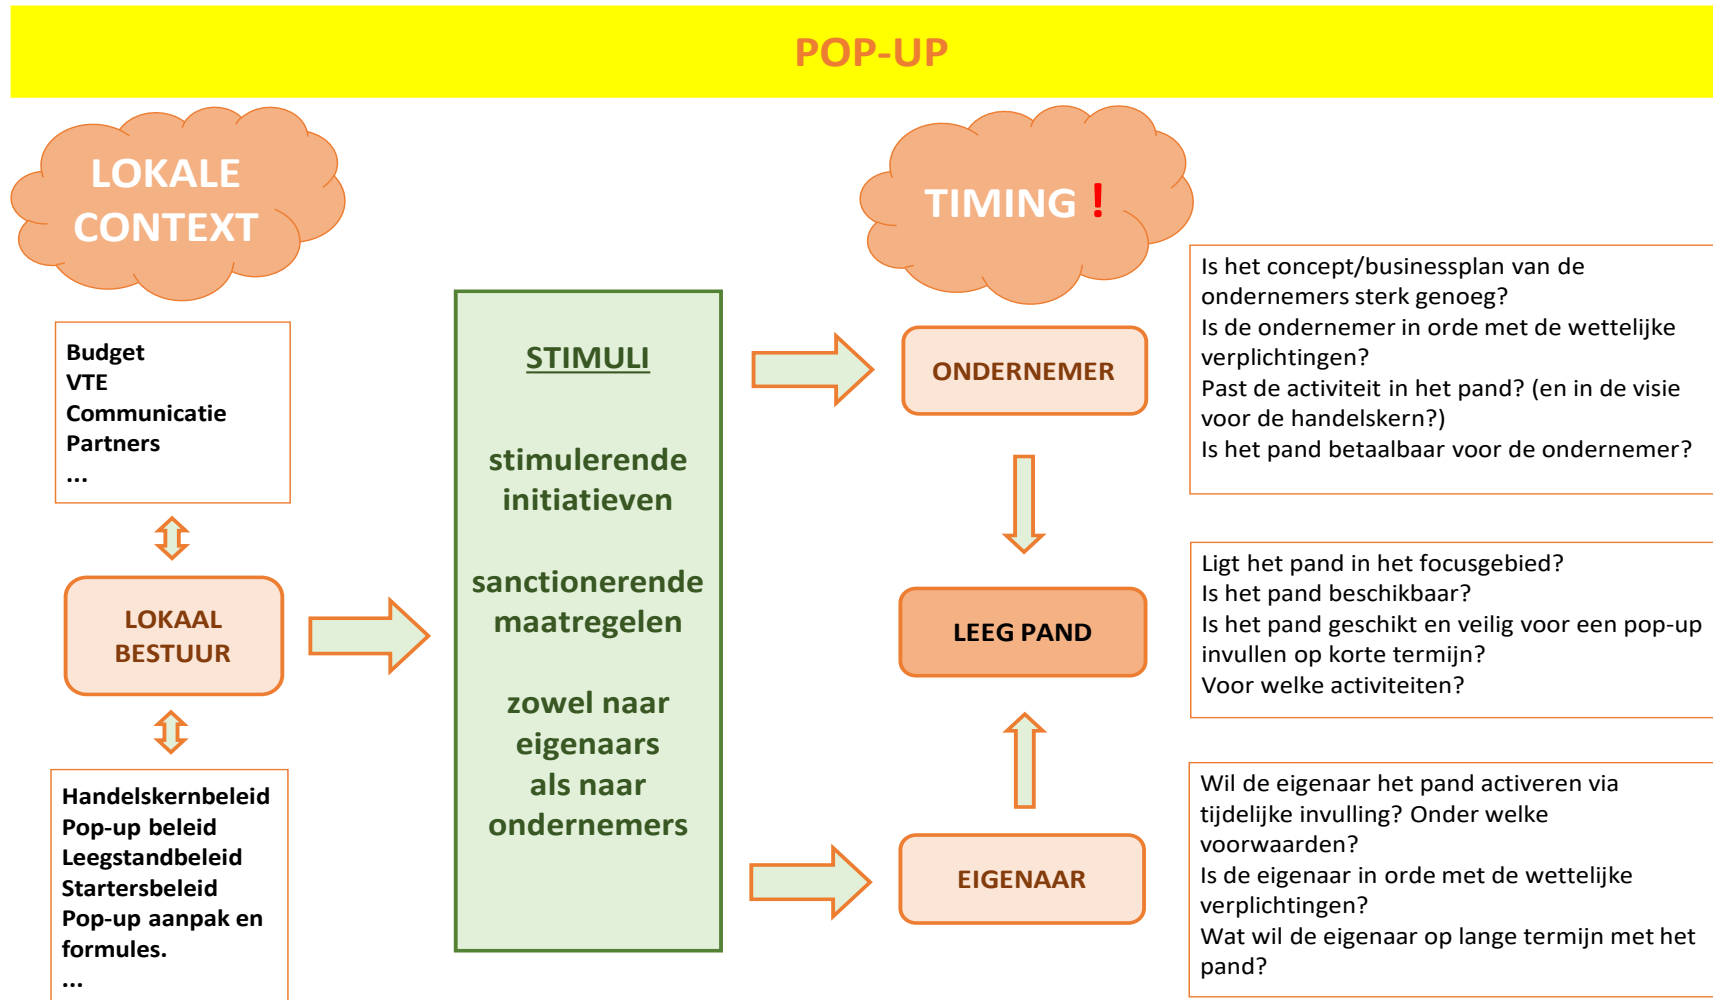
POP-UP

LOKALE CONTEXT

Budget
VTE
Communicatie
Partners
...

LOKAAL BESTUUR

Handelskernbeleid
Pop-up beleid
Leegstandbeleid
Startersbeleid
Pop-up aanpak en formules.
...

STIMULI

stimulerende initiatieven

sanctionerende maatregelen

zowel naar eigenaars als naar ondernemers

TIMING !

ONDERNEMER

LEEG PAND

EIGENAAR

Is het concept/businessplan van de ondernemers sterk genoeg?
Is de ondernemer in orde met de wettelijke verplichtingen?
Past de activiteit in het pand? (en in de visie voor de handelskern?)
Is het pand betaalbaar voor de ondernemer?

Ligt het pand in het focusgebied?
Is het pand beschikbaar?
Is het pand geschikt en veilig voor een pop-up invullen op korte termijn?
Voor welke activiteiten?

Wil de eigenaar het pand activeren via tijdelijke invulling? Onder welke voorwaarden?
Is de eigenaar in orde met de wettelijke verplichtingen?
Wat wil de eigenaar op lange termijn met het pand?